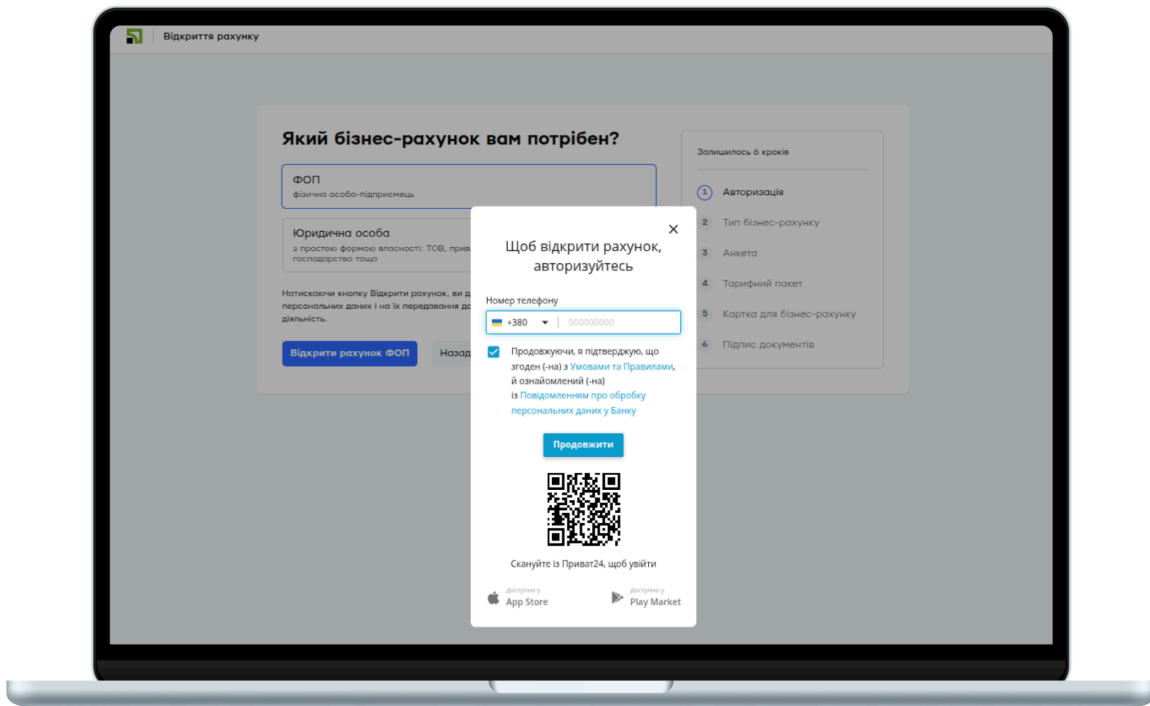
Відкриття рахунку

Який бізнес-рахунок вам потрібен?

ФОП
фізична особа-підприємець

Юридична особа
з простою формою власності: ТОВ, прив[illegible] господарство тощо

Натискаючи кнопку Відкрити рахунок, ви д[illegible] персональних даних і на їх передавання д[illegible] діяльність.

Відкрити рахунок ФОП

Назад

Залишилось 6 кроків

1 Авторизація
2 Тип бізнес-рахунку
3 Анкета
4 Тарифний пакет
5 Картка для бізнес-рахунку
6 Підпис документів

×

Щоб відкрити рахунок, авторизуйтесь

Номер телефону

+380

000000000

Продовжуючи, я підтверджую, що згоден (-на) з Умовами та Правилами, й ознайомлений (-на) із Повідомленням про обробку персональних даних у Банку

Продовжити

Скануйте із Приват24, щоб увійти

Доступно у App Store

Доступно у Play Market